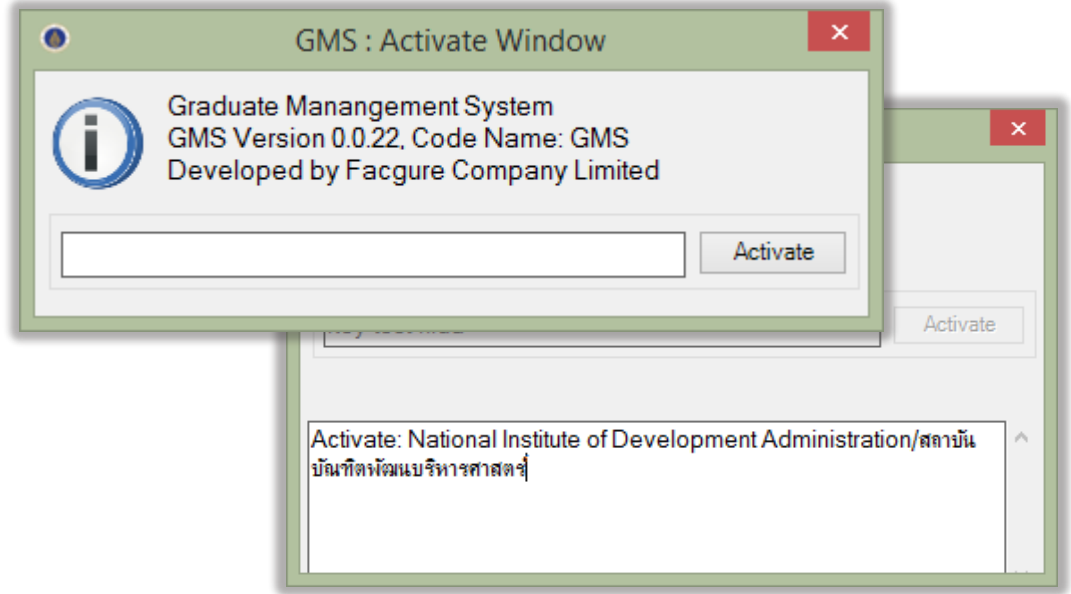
GMS : Activate Window

Graduate Manangement System
GMS Version 0.0.22, Code Name: GMS
Developed by Facgure Company Limited

Activate

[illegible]

Activate

Activate: National Institute of Development Administration/สถาบันบัณฑิตพัฒนบริหารศาสตร์